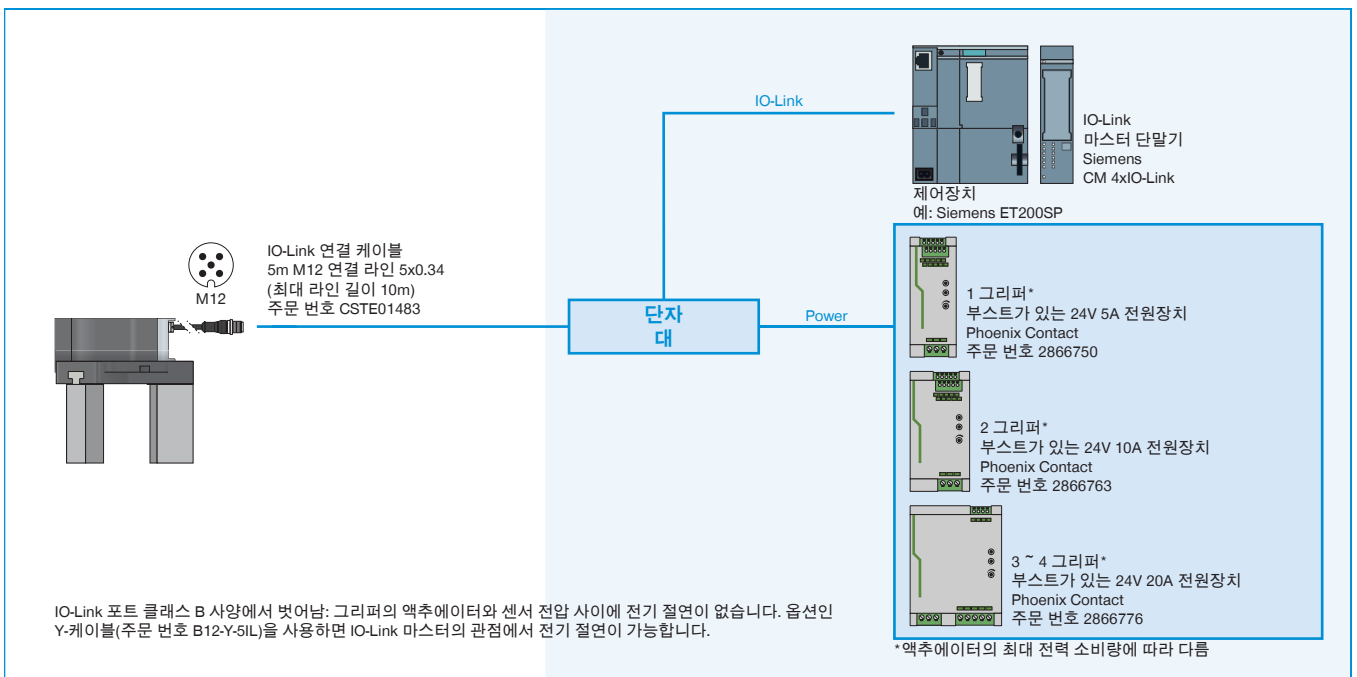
IO-Link

IO-Link
마스터 단말기
Siemens
CM 4xIO-Link

제어장치
예: Siemens ET200SP

M12

IO-Link 연결 케이블
5m M12 연결 라인 5x0.34
(최대 라인 길이 10m)
주문 번호 CSTE01483

단자
대

Power

1 그리퍼*
부스트가 있는 24V 5A 전원장치
Phoenix Contact
주문 번호 2866750

2 그리퍼*
부스트가 있는 24V 10A 전원장치
Phoenix Contact
주문 번호 2866763

3 ~ 4 그리퍼*
부스트가 있는 24V 20A 전원장치
Phoenix Contact
주문 번호 2866776

IO-Link 포트 클래스 B 사양에서 벗어남: 그리퍼의 액추에이터와 센서 전압 사이에 전기 절연이 없습니다. 옵션인 Y-케이블(주문 번호 B12-Y-5IL)을 사용하면 IO-Link 마스터의 관점에서 전기 절연이 가능합니다.

*액추에이터의 최대 전력 소비량에 따라 다름